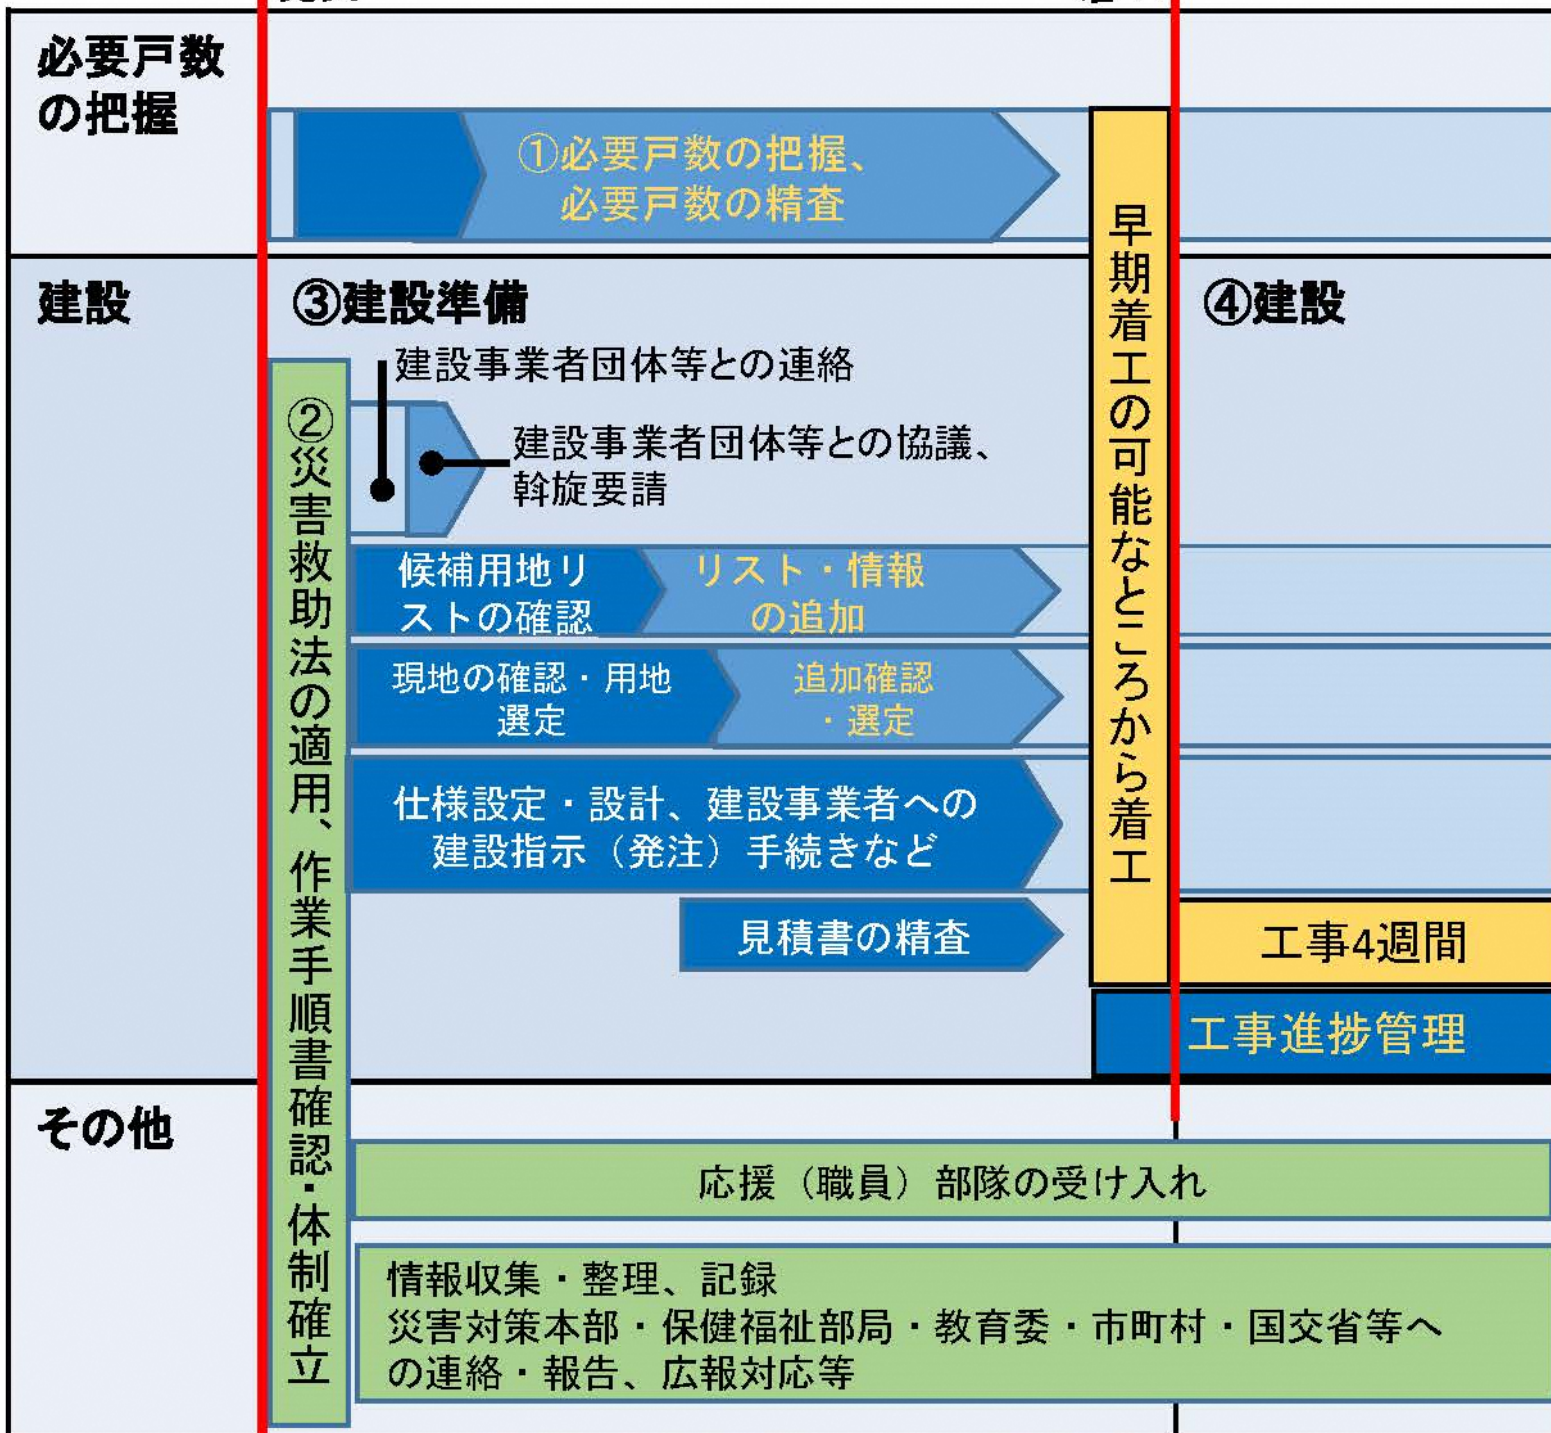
必要戸数の把握

①必要戸数の把握、必要戸数の精査

早期着工の可能なところから着工

建設

③建設準備

④建設

②災害救助法の適用、作業手順書確認・体制確立

建設事業者団体等との連絡

建設事業者団体等との協議、斡旋要請

候補用地リストの確認

リスト・情報の追加

現地の確認・用地選定

追加確認・選定

仕様設定・設計、建設事業者への建設指示（発注）手続きなど

見積書の精査

工事4週間

工事進捗管理

その他

応援（職員）部隊の受け入れ

情報収集・整理、記録
災害対策本部・保健福祉部局・教育委・市町村・国交省等への連絡・報告、広報対応等